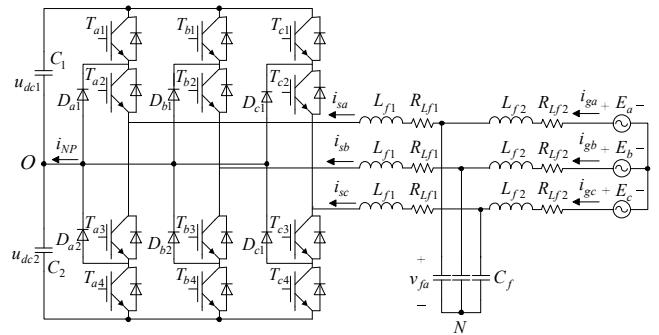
$T_{a1}$ $T_{b1}$ $T_{c1}$
$C_1$
$u_{dc1}$
$T_{a2}$ $T_{b2}$ $T_{c2}$
$D_{a1}$ $D_{b1}$ $D_{c1}$
$i_{sa}$ $L_{f1}$ $R_{Lf1}$ $L_{f2}$ $R_{Lf2}$ $i_{ga}$ + $E_a$ −
$i_{NP}$
$O$
$i_{sb}$ $L_{f1}$ $R_{Lf1}$ $L_{f2}$ $R_{Lf2}$ $i_{gb}$ + $E_b$ −
$i_{sc}$ $L_{f1}$ $R_{Lf1}$ $L_{f2}$ $R_{Lf2}$ $i_{gc}$ + $E_c$ −
$D_{a2}$ $T_{a3}$ $D_{b2}$ $T_{b3}$ $D_{c1}$ $T_{c3}$
$u_{dc2}$
$C_2$
$T_{a4}$ $T_{b4}$ $T_{c4}$
+
$v_{fa}$
−
$C_f$
$N$